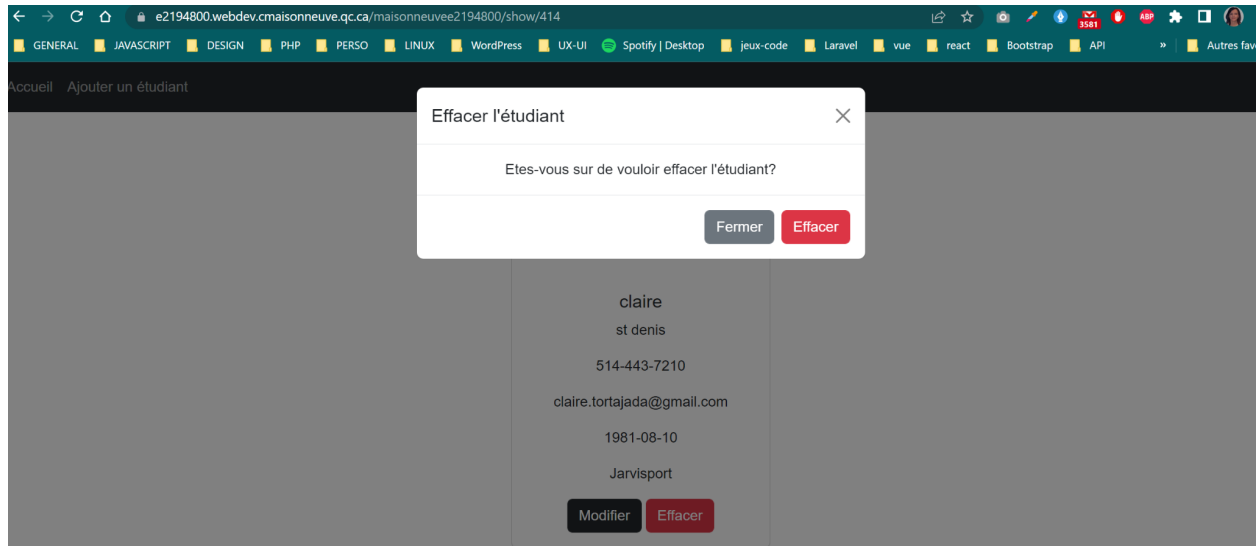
e2194800.webdev.cmaisonneuve.qc.ca/maisonneuvee2194800/show/414

3581 ABP

GENERAL JAVASCRIPT DESIGN PHP PERSO LINUX WordPress UX-UI Spotify | Desktop jeux-code Laravel vue react Bootstrap API » Autres fav

Accueil Ajouter un étudiant

Effacer l'étudiant

Etes-vous sur de vouloir effacer l'étudiant?

Fermer Effacer

claire

st denis

514-443-7210

claire.tortajada@gmail.com

1981-08-10

Jarvisport

Modifier Effacer